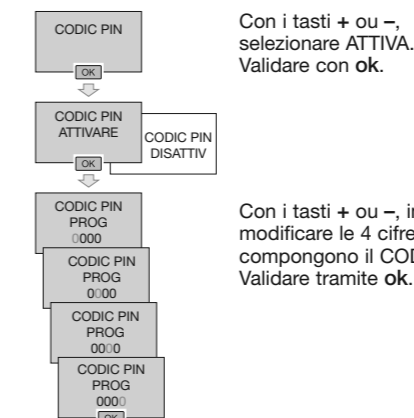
CODIC PIN

OK

CODIC PIN
ATTIVARE

CODIC PIN
DISATTIV

OK

CODIC PIN
PROG
0000

CODIC PIN
PROG
0000

CODIC PIN
PROG
0000

CODIC PIN
PROG
0000

OK

Con i tasti + ou –, selezionare ATTIVA. Validare con ok.

Con i tasti + ou –, in modificare le 4 cifre compongono il COD Validare tramite ok.